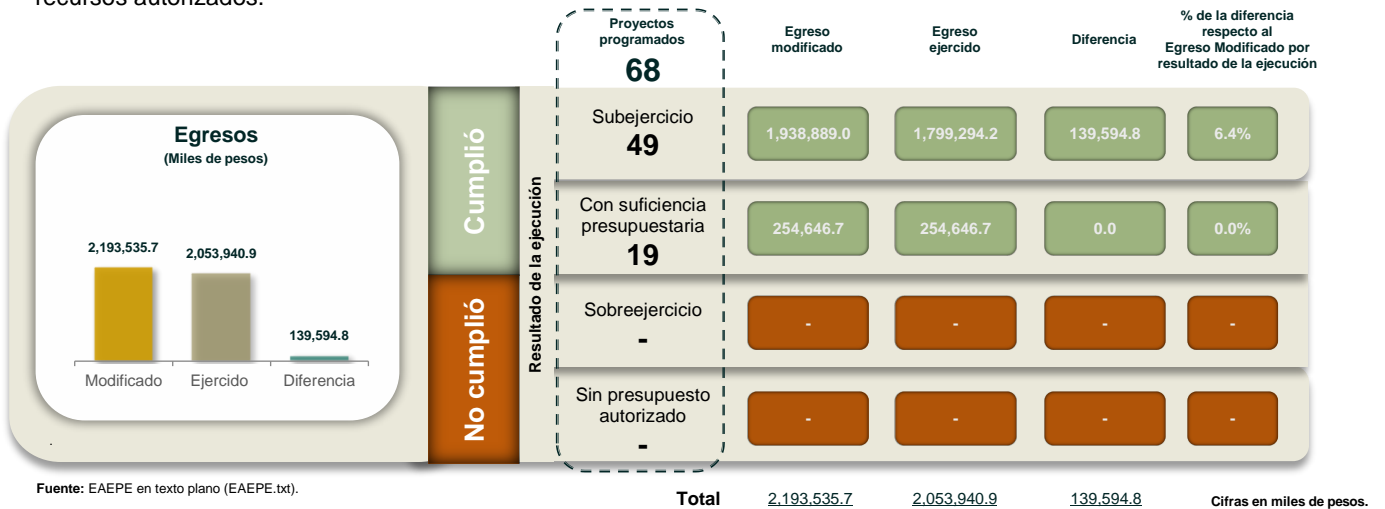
recursos autorizados.

Egresos
(Miles de pesos)

2,193,535.7
2,053,940.9
139,594.8
Modificado
Ejercido
Diferencia

Cumplió
No cumplió
Resultado de la ejecución

| Proyectos programados 68 | Egreso modificado | Egreso ejercido | Diferencia | % de la diferencia respecto al Egreso Modificado por resultado de la ejecución |
|---|---|---|---|---|
| Subejercicio 49 | 1,938,889.0 | 1,799,294.2 | 139,594.8 | 6.4% |
| Con suficiencia presupuestaria 19 | 254,646.7 | 254,646.7 | 0.0 | 0.0% |
| Sobreejercicio - | - | - | - | - |
| Sin presupuesto autorizado - | - | - | - | - |
| Total | 2,193,535.7 | 2,053,940.9 | 139,594.8 | |

Fuente: EAEPE en texto plano (EAEPE.txt).

Cifras en miles de pesos.